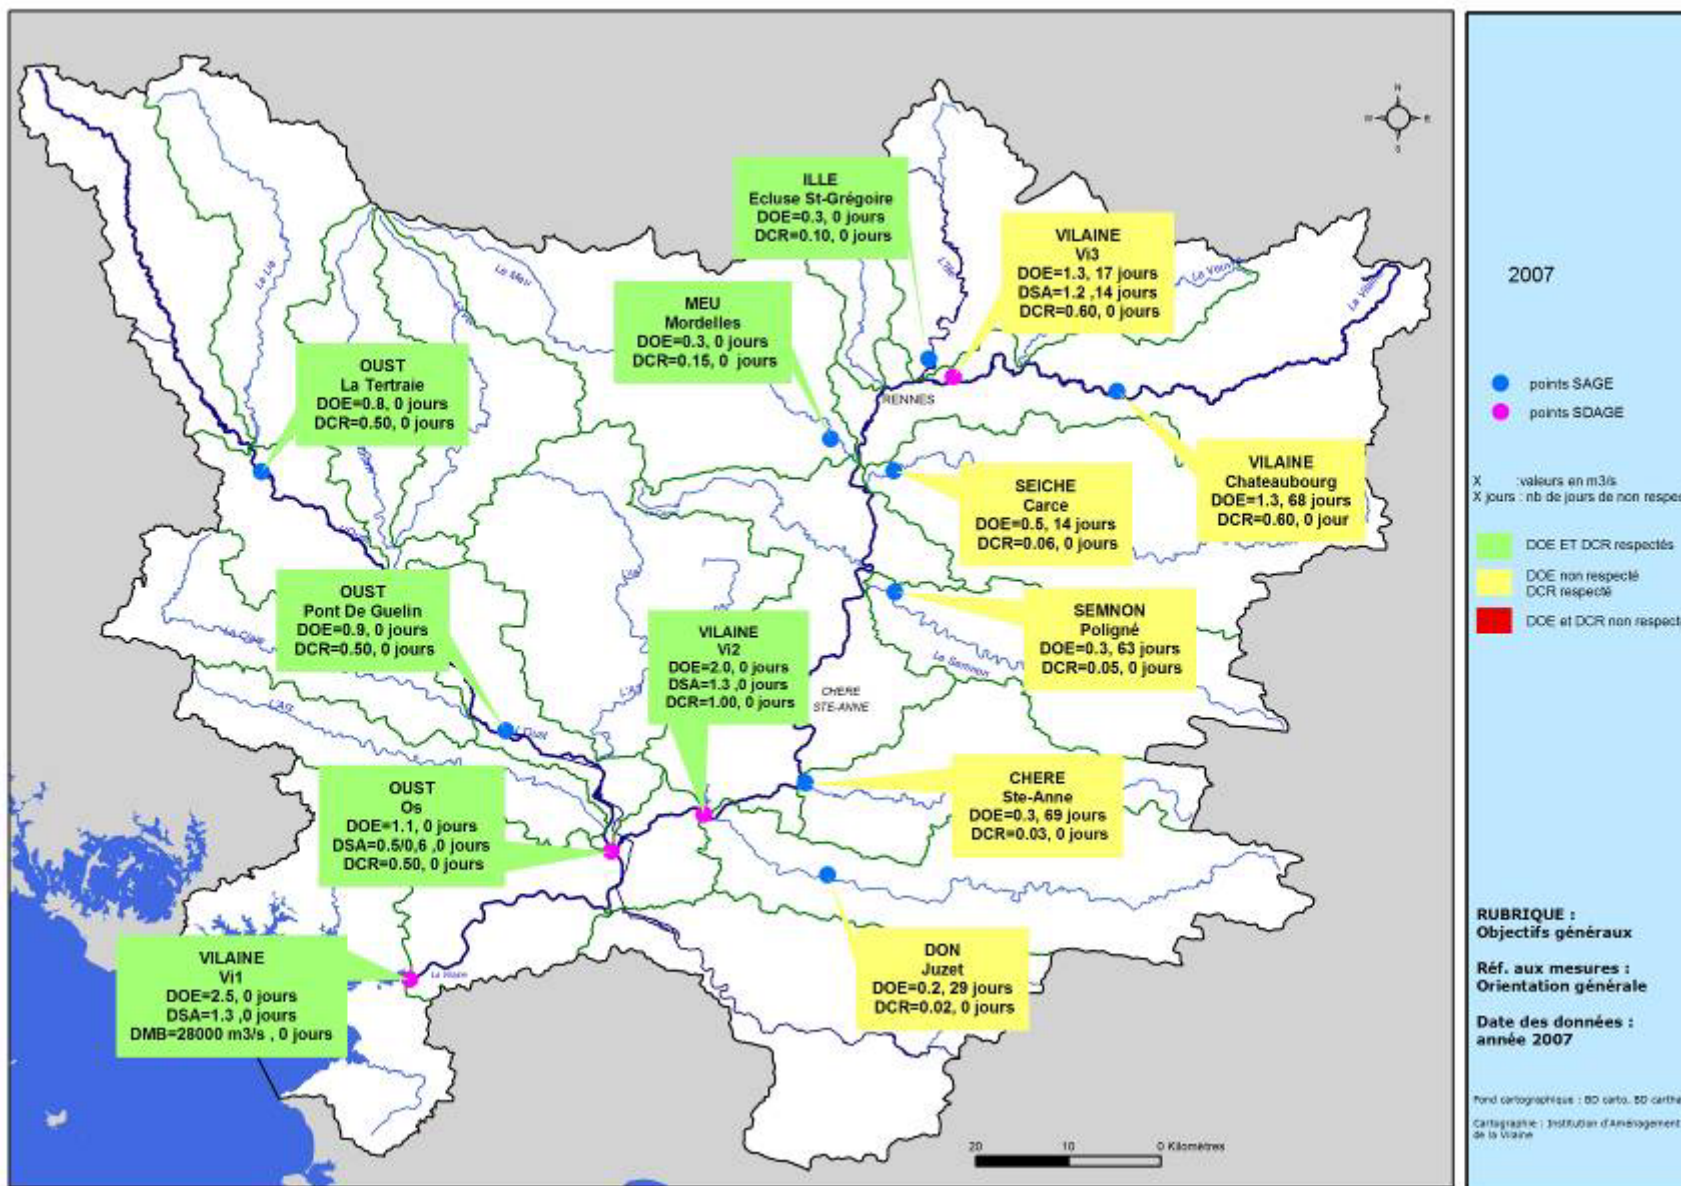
ILLE
Ecluse St-Grégoire
DOE=0.3, 0 jours
DCR=0.10, 0 jours

VILAINE
Vi3
DOE=1.3, 17 jours
DSA=1.2 ,14 jours
DCR=0.60, 0 jours

MEU
Mordelles
DOE=0.3, 0 jours
DCR=0.15, 0 jours

OUST
La Tertraie
DOE=0.8, 0 jours
DCR=0.50, 0 jours

RENNES

VILAINE
Chateaubourg
DOE=1.3, 68 jours
DCR=0.60, 0 jour

SEICHE
Carce
DOE=0.5, 14 jours
DCR=0.06, 0 jours

OUST
Pont De Guelin
DOE=0.9, 0 jours
DCR=0.50, 0 jours

VILAINE
Vi2
DOE=2.0, 0 jours
DSA=1.3 ,0 jours
DCR=1.00, 0 jours

CHERE
STE-ANNE

SEMNON
Poligné
DOE=0.3, 63 jours
DCR=0.05, 0 jours

OUST
Os
DOE=1.1, 0 jours
DSA=0.5/0,6 ,0 jours
DCR=0.50, 0 jours

CHERE
Ste-Anne
DOE=0.3, 69 jours
DCR=0.03, 0 jours

VILAINE
Vi1
DOE=2.5, 0 jours
DSA=1.3 ,0 jours
DMB=28000 m3/s , 0 jours

DON
Juzet
DOE=0.2, 29 jours
DCR=0.02, 0 jours

La Lie
Le Meu
L'Ille
La Vilaine
Le Semnon
L'Oust
La Vilaine

20 10 0 Kilomètres

2007

points SAGE
points SDAGE

X :valeurs en m3/s
X jours : nb de jours de non respec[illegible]

DOE ET DCR respectés
DOE non respecté DCR respecté
DOE et DCR non respect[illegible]

RUBRIQUE : Objectifs généraux

Réf. aux mesures : Orientation générale

Date des données : année 2007

Fond cartographique : BD carto, BD carthe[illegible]

Cartographie : Institution d'Aménagement de la Vilaine